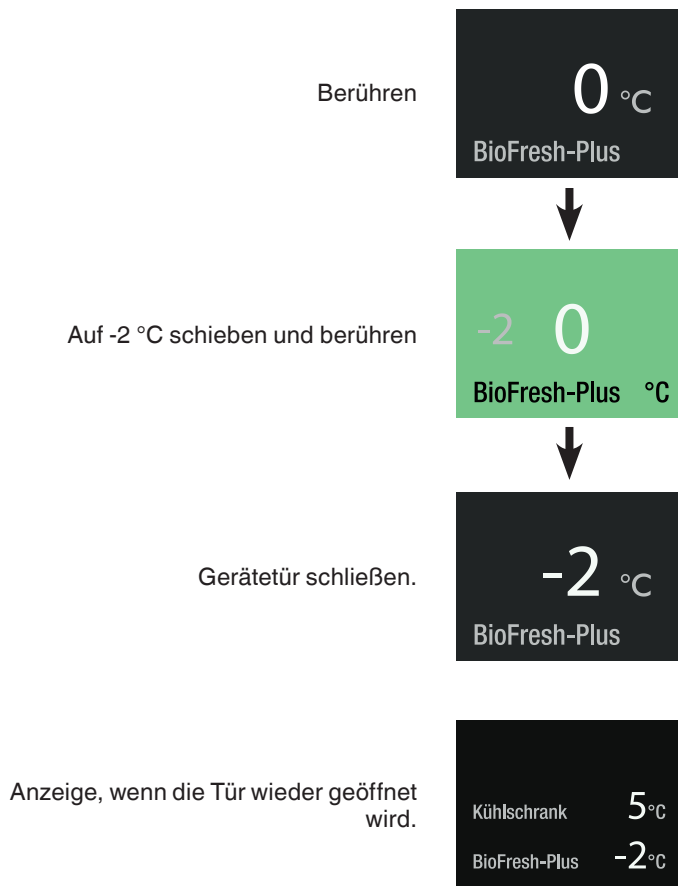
Berühren

0 °C
BioFresh-Plus

Auf -2 °C schieben und berühren

-2 0
BioFresh-Plus °C

Gerätetür schließen.

-2 °C
BioFresh-Plus

Anzeige, wenn die Tür wieder geöffnet wird.

Kühlschrank 5°C
BioFresh-Plus -2°C